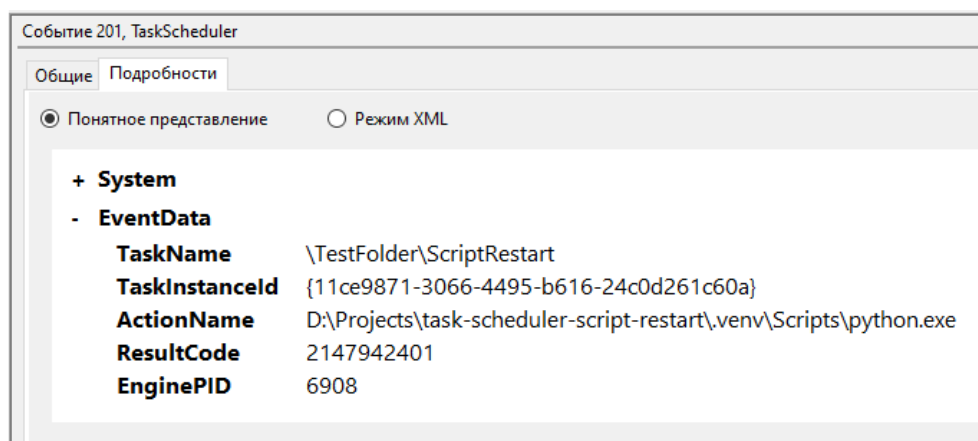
Событие 201, TaskScheduler

Общие Подробности

Понятное представление Режим XML

+ System

- EventData

| | |
|---|---|
| TaskName | \TestFolder\ScriptRestart |
| TaskInstanceId | {11ce9871-3066-4495-b616-24c0d261c60a} |
| ActionName | D:\Projects\task-scheduler-script-restart\.venv\Scripts\python.exe |
| ResultCode | 2147942401 |
| EnginePID | 6908 |